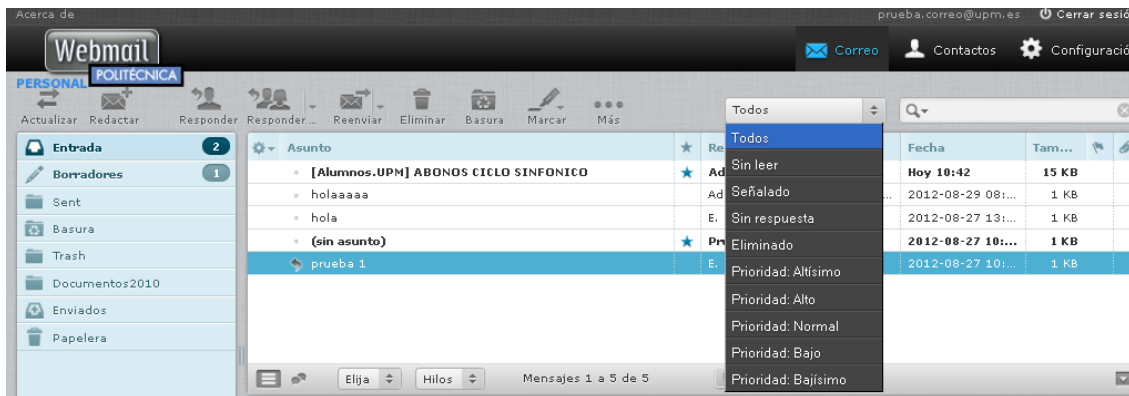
Acerca de

prueba.correo@upm.es Cerrar sesió

Webmail POLITÉCNICA PERSONAL

Correo Contactos Configuració

Actualizar Redactar Responder Responder... Reenviar Eliminar Basura Marcar Más

Todos

Todos
Sin leer
Señalado
Sin respuesta
Eliminado
Prioridad: Altísimo
Prioridad: Alto
Prioridad: Normal
Prioridad: Bajo
Prioridad: Bajísimo

Entrada 2
Borradores 1
Sent
Basura
Trash
Documentos2010
Enviados
Papelera

| Asunto | Re | Fecha | Tam... |
|---|---|---|---|
| [Alumnos.UPM] ABONOS CICLO SINFONICO | Ad | Hoy 10:42 | 15 KB |
| holaaaaa | Ad | 2012-08-29 08:... | 1 KB |
| hola | E. | 2012-08-27 13:... | 1 KB |
| (sin asunto) | Pr | 2012-08-27 10:... | 1 KB |
| prueba 1 | E. | 2012-08-27 10:... | 1 KB |

Elija Hilos Mensajes 1 a 5 de 5